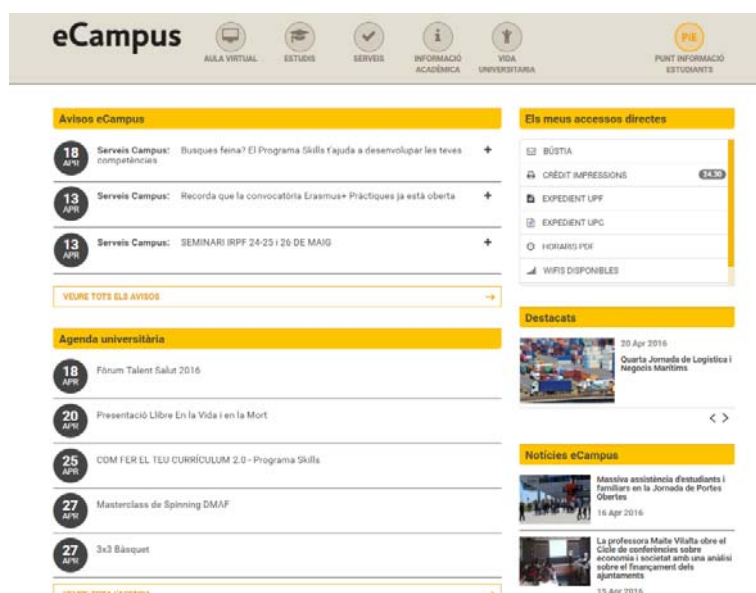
eCampus

AULA VIRTUAL
ESTUDIS
SERVEIS
INFORMACIÓ ACADÈMICA
VIDA UNIVERSITÀRIA
PIE
PUNT INFORMACIÓ ESTUDIANTS

Avisos eCampus

18 APR Serveis Campus: Busques feina? El Programa Skills t'ajuda a desenvolupar les teves competències +

13 APR Serveis Campus: Recorda que la convocatòria Erasmus+ Pràctiques ja està oberta +

13 APR Serveis Campus: SEMINARI IRPF 24-25 i 26 DE MAIG +

VEURE TOTS ELS AVISOS →

Agenda universitària

18 APR Fòrum Talent Salut 2016

20 APR Presentació Llibre En la Vida i en la Mort

25 APR COM FER EL TEU CURRÍCULUM 2.0 - Programa Skills

27 APR Masterclass de Spinning DMAF

27 APR 3x3 Bàsquet

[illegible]

Els meus accessos directes

BÚSTIA
CRÈDIT IMPRESSIONS 24.30
EXPEDIENT UPF
EXPEDIENT UPC
HORARIS PDF
WIFIS DISPONIBLES

Destacats

20 Apr 2016
Quarta Jornada de Logística i Negocis Marítims

< >

Notícies eCampus

Massiva assistència d'estudiants i familiars en la Jornada de Portes Obertes
16 Apr 2016

La professora Maite Vilalta obre el Cicle de conferències sobre economia i societat amb una anàlisi sobre el finançament dels ajuntaments
15 Apr 2016